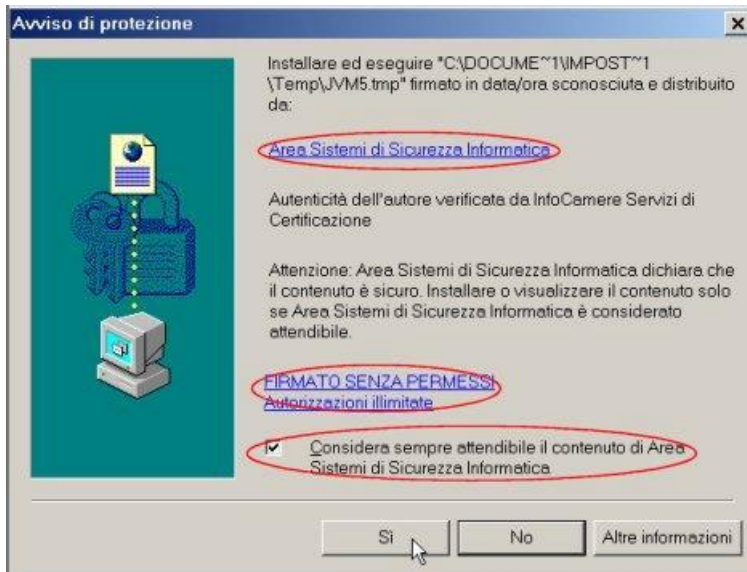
Avviso di protezione

×

Installare ed eseguire "C:\DOCUME~1\IMPOST~1\Temp\JVM5.tmp" firmato in data/ora sconosciuta e distribuito da:

Area Sistemi di Sicurezza Informatica

Autenticità dell'autore verificata da InfoCamere Servizi di Certificazione

Attenzione: Area Sistemi di Sicurezza Informatica dichiara che il contenuto è sicuro. Installare o visualizzare il contenuto solo se Area Sistemi di Sicurezza Informatica è considerato attendibile.

FIRMATO SENZA PERMESSI
Autorizzazioni illimitate

Considera sempre attendibile il contenuto di Area Sistemi di Sicurezza Informatica

Sì

No

Altre informazioni